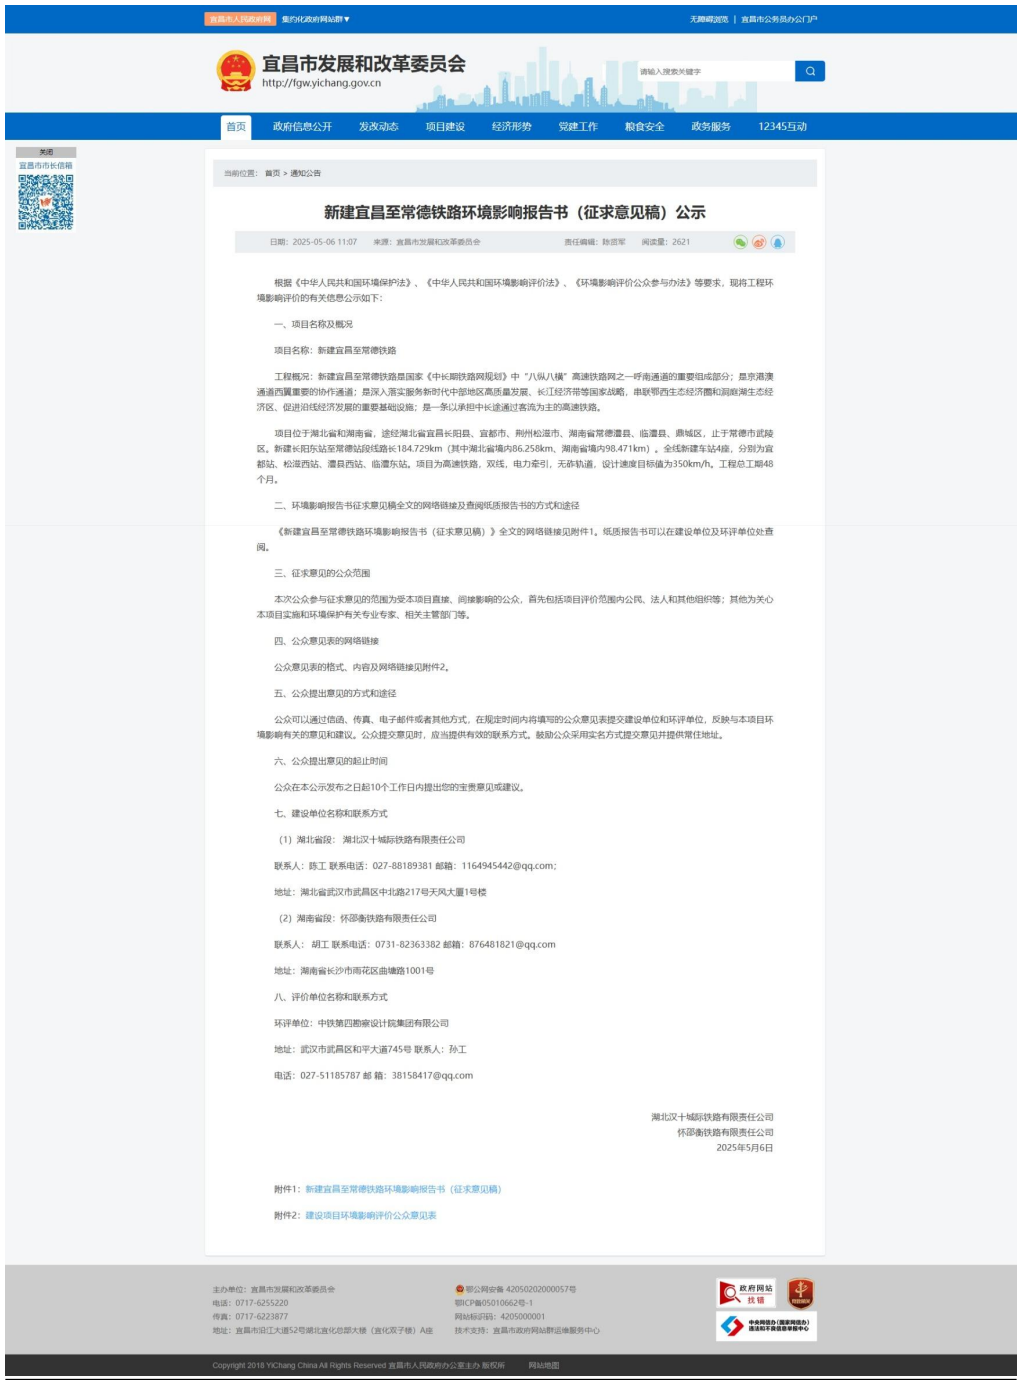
宜昌市人民政府网 集约化政府网站群▼ 无障碍浏览 | 宜昌市公务员办公门户

宜昌市发展和改革委员会
http://fgw.yichang.gov.cn

请输入搜索关键字

首页 政府信息公开 发改动态 项目建设 经济形势 党建工作 粮食安全 政务服务 12345互动

关闭
宜昌市市长信箱

当前位置： 首页 > 通知公告

新建宜昌至常德铁路环境影响报告书（征求意见稿）公示

日期：2025-05-06 11:07 来源：宜昌市发展和改革委员会 责任编辑：陈劲军 阅读量：2621

根据《中华人民共和国环境保护法》、《中华人民共和国环境影响评价法》、《环境影响评价公众参与办法》等要求，现将工程环境影响评价的有关信息公示如下：

一、项目名称及概况

项目名称：新建宜昌至常德铁路

工程概况：新建宜昌至常德铁路是国家《中长期铁路网规划》中“八纵八横”高速铁路网之一呼南通道的重要组成部分；是京港澳通道西翼重要的协作通道；是深入落实服务新时代中部地区高质量发展、长江经济带等国家战略，串联鄂西生态经济圈和洞庭湖生态经济区、促进沿线经济发展的重要基础设施；是一条以承担中长途通过客流为主的高速铁路。

项目位于湖北省和湖南省，途经湖北省宜昌长阳县、宜都市、荆州松滋市、湖南省常德澧县、临澧县、鼎城区，止于常德市武陵区。新建长阳东站至常德站段线路长184.729km（其中湖北省境内86.258km、湖南省境内98.471km）。全线新建车站4座，分别为宜都站、松滋西站、澧县西站、临澧东站。项目为高速铁路，双线，电力牵引，无砟轨道，设计速度目标值为350km/h。工程总工期48个月。

二、环境影响报告书征求意见稿全文的网络链接及查阅纸质报告书的方式和途径

《新建宜昌至常德铁路环境影响报告书（征求意见稿）》全文的网络链接见附件1。纸质报告书可以在建设单位及环评单位处查阅。

三、征求意见的公众范围

本次公众参与征求意见的范围为受本项目直接、间接影响的公众，首先包括项目评价范围内公民、法人和其他组织等；其他为关心本项目实施和环境保护有关专业专家、相关主管部门等。

四、公众意见表的网络链接

公众意见表的格式、内容及网络链接见附件2。

五、公众提出意见的方式和途径

公众可以通过信函、传真、电子邮件或者其他方式，在规定时间内将填写的公众意见表提交建设单位和环评单位，反映与本项目环境影响有关的意见和建议。公众提交意见时，应当提供有效的联系方式。鼓励公众采用实名方式提交意见并提供常住地址。

六、公众提出意见的起止时间

公众在本公示发布之日起10个工作日内提出您的宝贵意见或建议。

七、建设单位名称和联系方式

（1）湖北省段：湖北汉十城际铁路有限责任公司

联系人：陈工 联系电话：027-88189381 邮箱：1164945442@qq.com;

地址：湖北省武汉市武昌区中北路217号天风大厦1号楼

（2）湖南省段：怀邵衡铁路有限责任公司

联系人：胡工 联系电话：0731-82363382 邮箱：876481821@qq.com

地址：湖南省长沙市雨花区曲塘路1001号

八、评价单位名称和联系方式

环评单位：中铁第四勘察设计院集团有限公司

地址：武汉市武昌区和平大道745号 联系人：孙工

电话：027-51185787 邮 箱：38158417@qq.com

湖北汉十城际铁路有限责任公司
怀邵衡铁路有限责任公司
2025年5月6日

附件1：新建宜昌至常德铁路环境影响报告书（征求意见稿）

附件2：建设项目环境影响评价公众意见表

主办单位：宜昌市发展和改革委员会
电话：0717-6255220
传真：0717-6223877
地址：宜昌市沿江大道52号湖北宜化总部大楼（宜化双子楼）A座

鄂公网安备 42050202000057号
鄂ICP备05010662号-1
网站标识码：4205000001
技术支持：宜昌市政府网站群运维服务中心

政府网站 找错

Copyright 2018 YiChang China All Rights Reserved 宜昌市人民政府办公室主办 版权所 网站地图